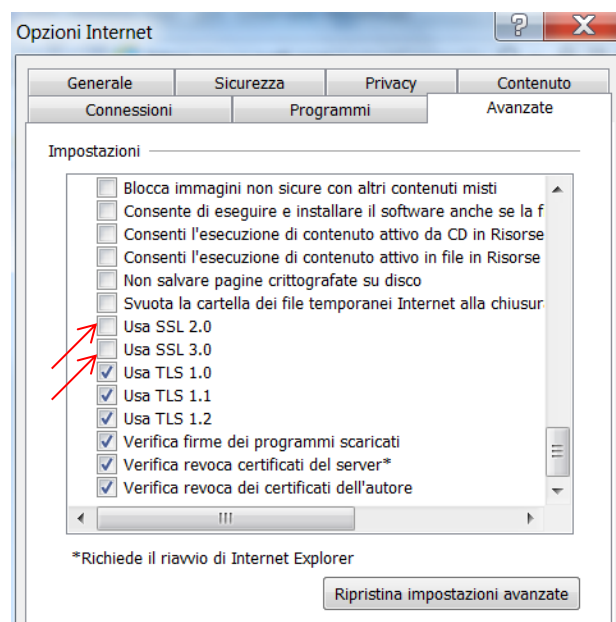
Opzioni Internet

?

X

Generale

Sicurezza

Privacy

Contenuto

Connessioni

Programmi

Avanzate

Impostazioni

Blocca immagini non sicure con altri contenuti misti

Consente di eseguire e installare il software anche se la f

Consenti l'esecuzione di contenuto attivo da CD in Risorse

Consenti l'esecuzione di contenuto attivo in file in Risorse

Non salvare pagine crittografate su disco

Svuota la cartella dei file temporanei Internet alla chiusur

Usa SSL 2.0

Usa SSL 3.0

Usa TLS 1.0

Usa TLS 1.1

Usa TLS 1.2

Verifica firme dei programmi scaricati

Verifica revoca certificati del server*

Verifica revoca dei certificati dell'autore

*Richiede il riavvio di Internet Explorer

Ripristina impostazioni avanzate